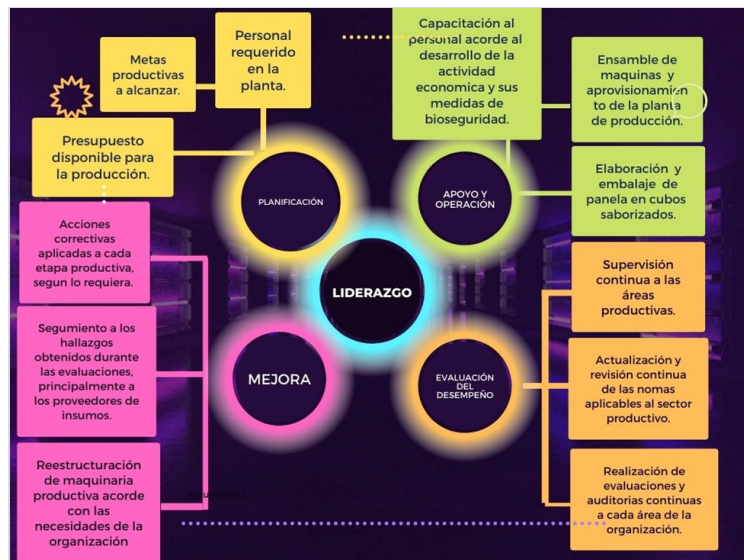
Metas productivas a alcanzar.

Personal requerido en la planta.

Presupuesto disponible para la producción.

Capacitación al personal acorde al desarrollo de la actividad economica y sus medidas de bioseguridad.

Ensamble de maquinas y aprovisionamiento de la planta de producción.

Elaboración y embalaje de panela en cubos saborizados.

PLANIFICACIÓN

APOYO Y OPERACIÓN

LIDERAZGO

MEJORA

EVALUACIÓN DEL DESEMPEÑO

Acciones correctivas aplicadas a cada etapa productiva, segun lo requiera.

Segumiento a los hallazgos obtenidos durante las evaluaciones, principalmente a los proveedores de insumos.

Reestructuración de maquinaria productiva acorde con las necesidades de la organización

Supervisión continua a las áreas productivas.

Actualización y revisión continua de las nomas aplicables al sector productivo.

Realización de evaluaciones y auditorias continuas a cada área de la organización.